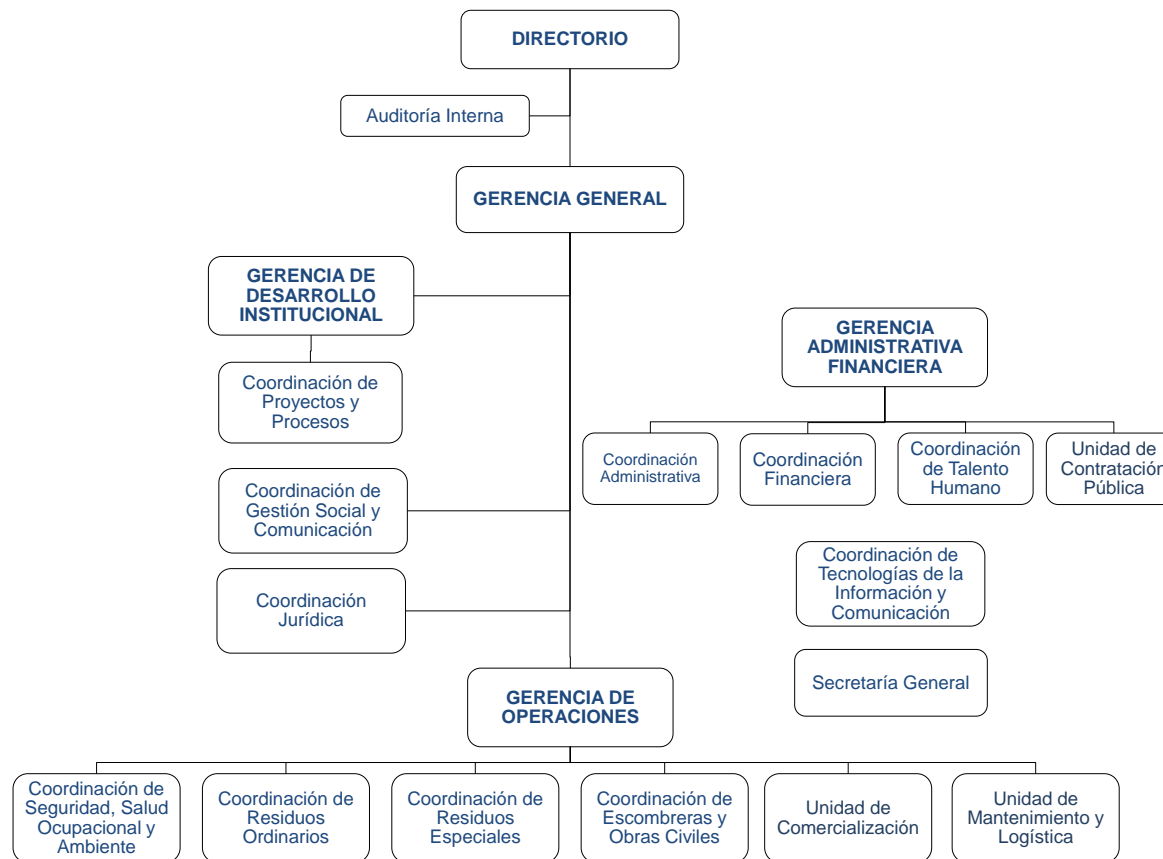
DIRECTORIO

Auditoría Interna

GERENCIA GENERAL

GERENCIA DE DESARROLLO INSTITUCIONAL

Coordinación de Proyectos y Procesos

Coordinación de Gestión Social y Comunicación

Coordinación Jurídica

GERENCIA ADMINISTRATIVA FINANCIERA

Coordinación Administrativa

Coordinación Financiera

Coordinación de Talento Humano

Unidad de Contratació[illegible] Pública

Coordinación de Tecnologías de la Información y Comunicación

Secretaría General

GERENCIA DE OPERACIONES

Coordinación de Seguridad, Salud Ocupacional y Ambiente

Coordinación de Residuos Ordinarios

Coordinación de Residuos Especiales

Coordinación de Escombreras y Obras Civiles

Unidad de Comercialización

Unidad de Mantenimiento y Logística